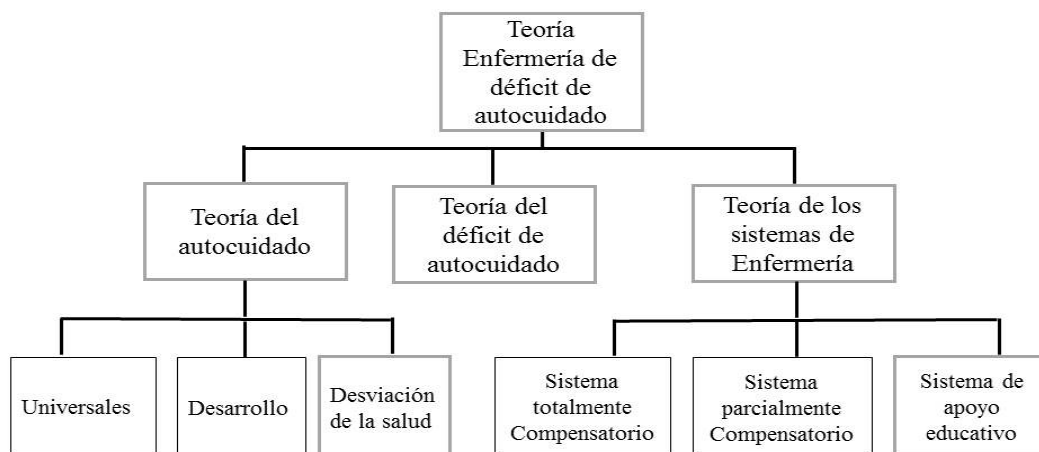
Teoría Enfermería de déficit de autocuidado

Teoría del autocuidado

Teoría del déficit de autocuidado

Teoría de los sistemas de Enfermería

Universales

Desarrollo

Desviación de la salud

Sistema totalmente Compensatorio

Sistema parcialmente Compensatorio

Sistema de apoyo educativo